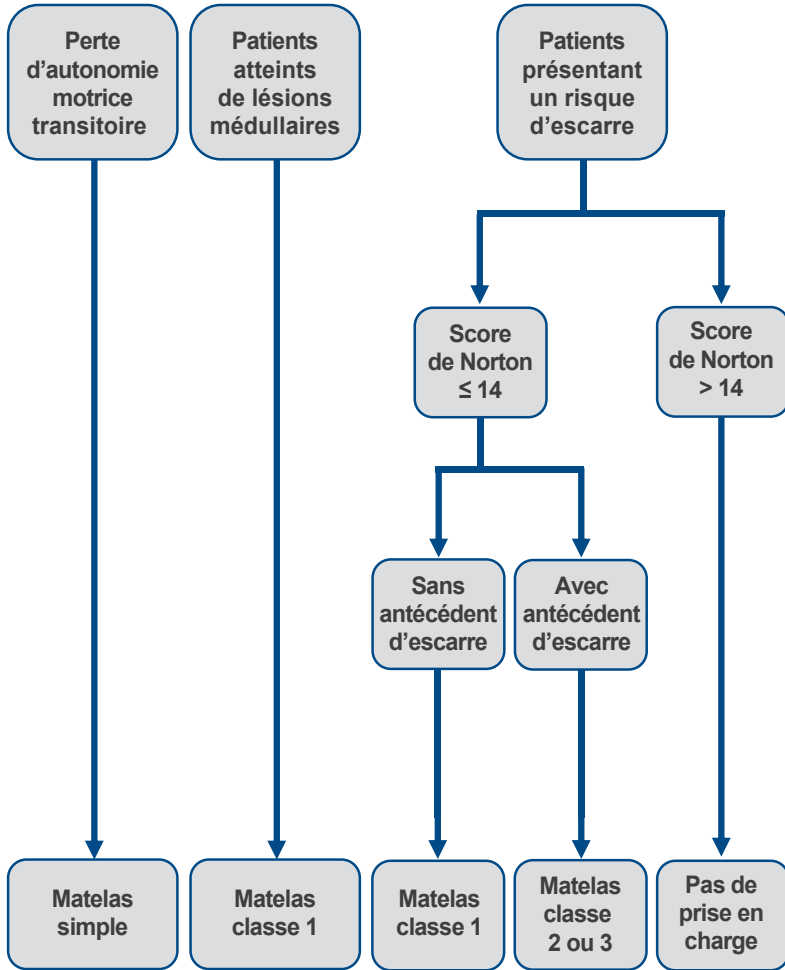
Perte d’autonomie motrice transitoire

Patients atteints de lésions médullaires

Patients présentant un risque d’escarre

Score de Norton ≤ 14

Score de Norton > 14

Sans antécédent d’escarre

Avec antécédent d’escarre

Matelas simple

Matelas classe 1

Matelas classe 1

Matelas classe 2 ou 3

Pas de prise en charge